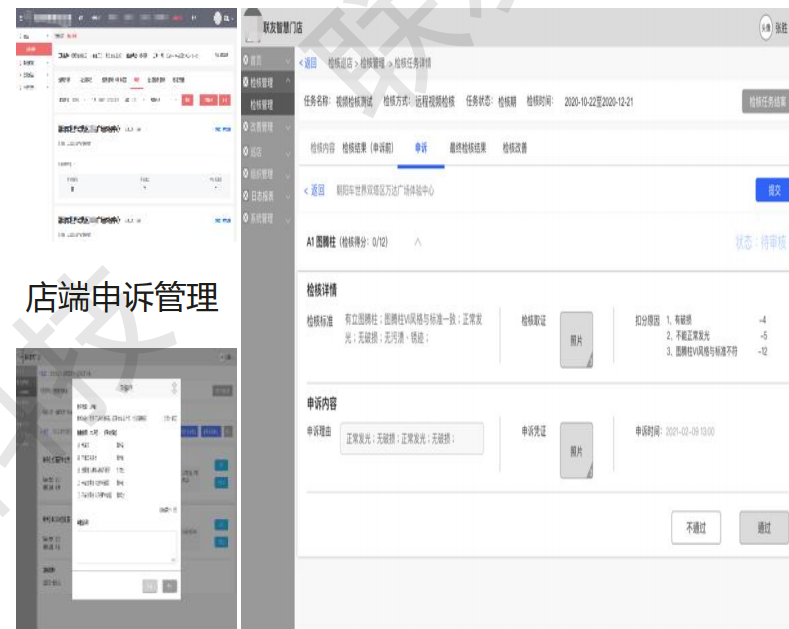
店端申诉管理

联友智慧门店

张胜

首页

检核管理

检核管理

流程管理

返回

检核巡店 > 检核管理 > 检核任务详情

任务名称：视频检核测试 检核方式：远程视频检核 任务状态：检核期 检核时间：2020-10-22至2020-12-21

检核任务结果

检核内容 检核结果（申诉前） 申诉 最终检核结果 检核改善

返回 朝阳车世界双维区万达广场体验中心

提交

A1 图腾柱（检核得分：0/12）

状态：待审核

检核详情

检核标准 有立图腾柱；图腾柱VI风格与标准一致；正常发光；无破损；无污渍；锈迹；

检核取证 照片

扣分原因 1、有破损 -4
2、不能正常发光 -5
3、图腾柱VI风格与标准不符 -12

申诉内容

申诉理由 正常发光；无破损；正常发光；无破损；

申诉凭证 照片

申诉时间：2021-02-09 13:00

不通过

通过